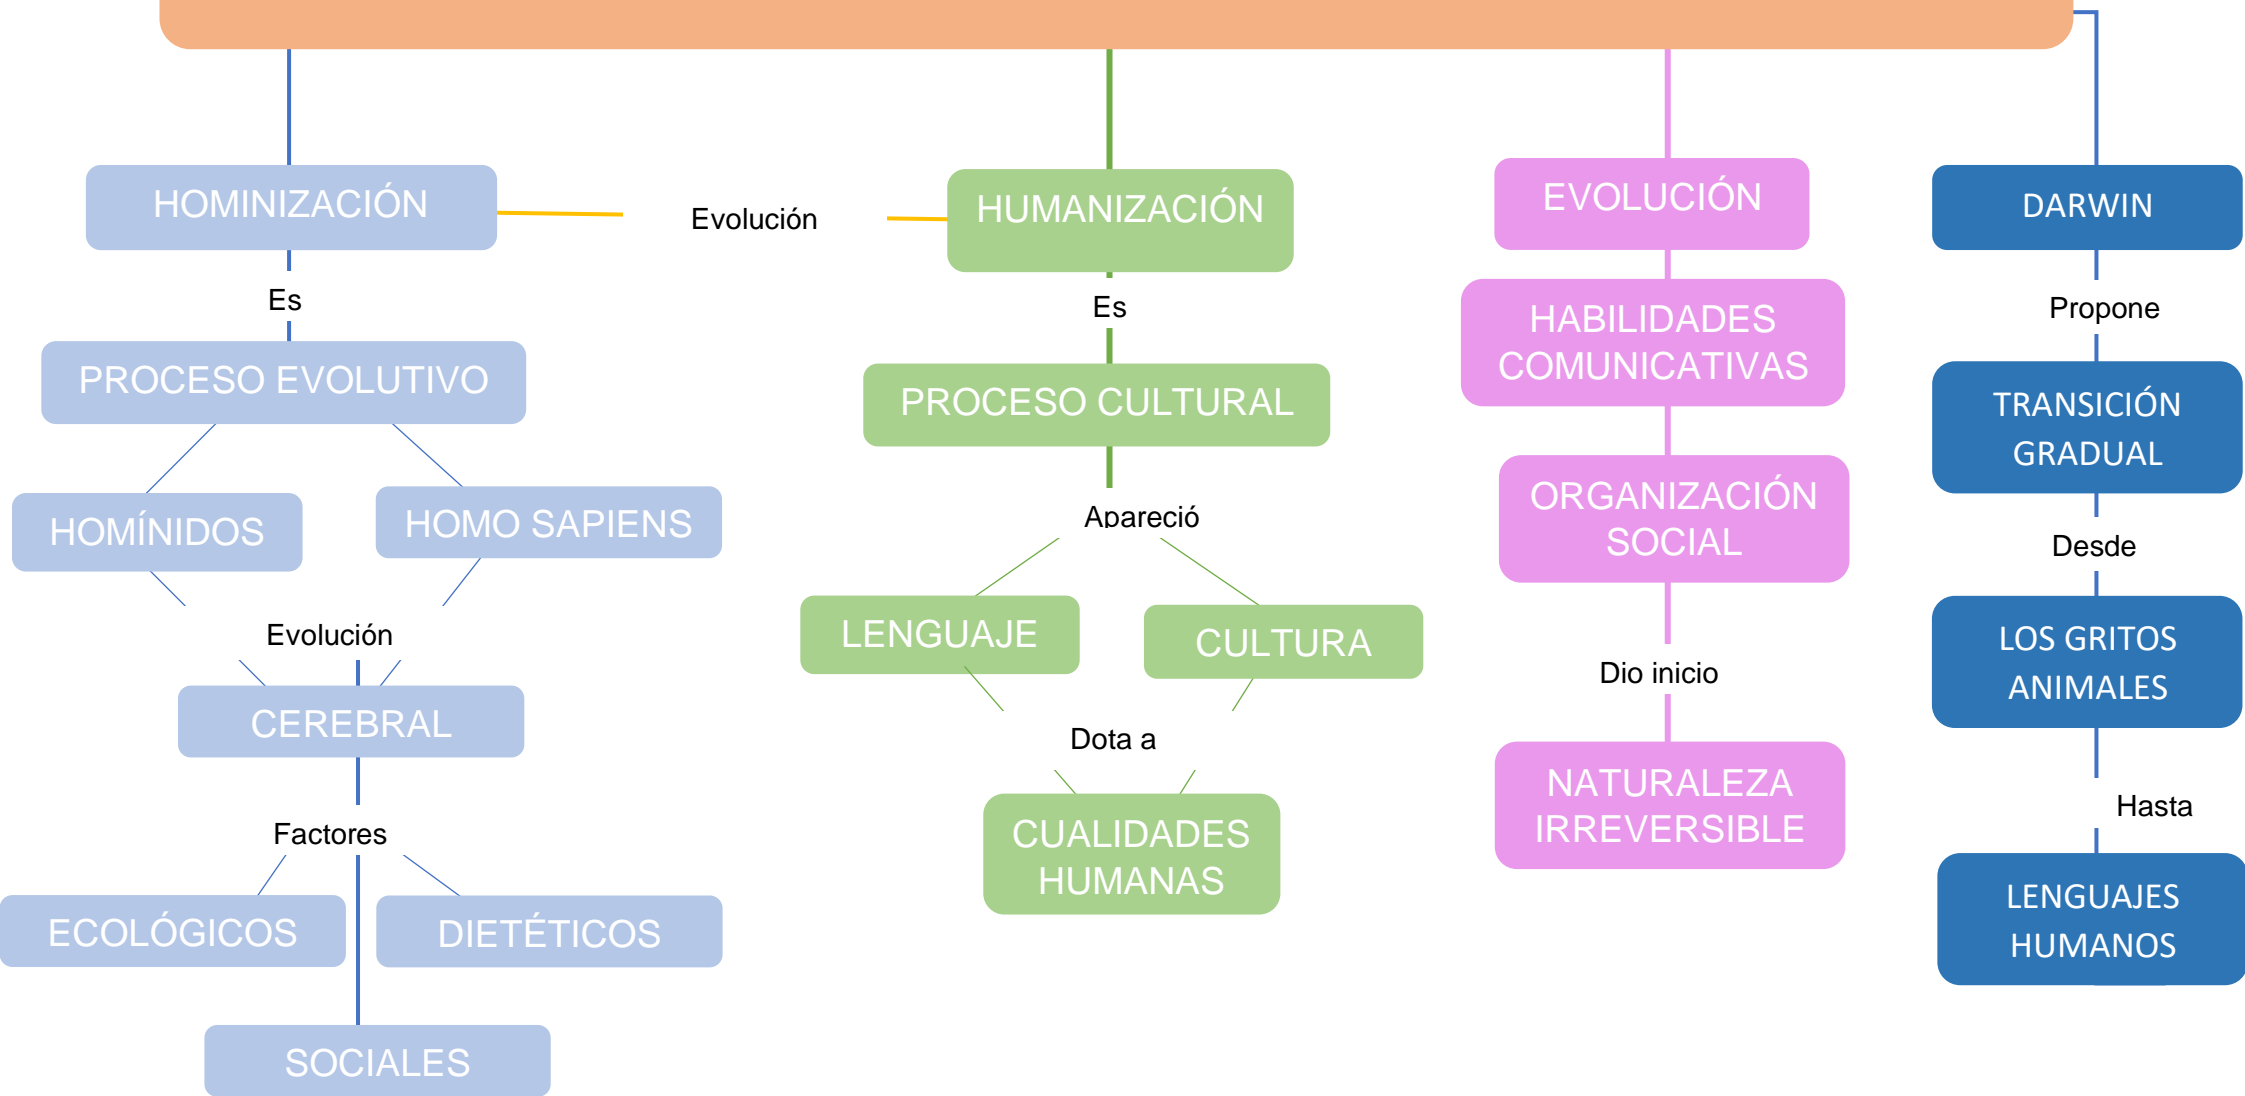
HOMINIZACIÓN

Evolución

HUMANIZACIÓN

EVOLUCIÓN

DARWIN

Es

PROCESO EVOLUTIVO

HOMÍNIDOS

HOMO SAPIENS

Evolución

CEREBRAL

Factores

ECOLÓGICOS

DIETÉTICOS

SOCIALES

Es

PROCESO CULTURAL

Apareció

LENGUAJE

CULTURA

Dota a

CUALIDADES HUMANAS

HABILIDADES COMUNICATIVAS

ORGANIZACIÓN SOCIAL

Dio inicio

NATURALEZA IRREVERSIBLE

Propone

TRANSICIÓN GRADUAL

Desde

LOS GRITOS ANIMALES

Hasta

LENGUAJES HUMANOS